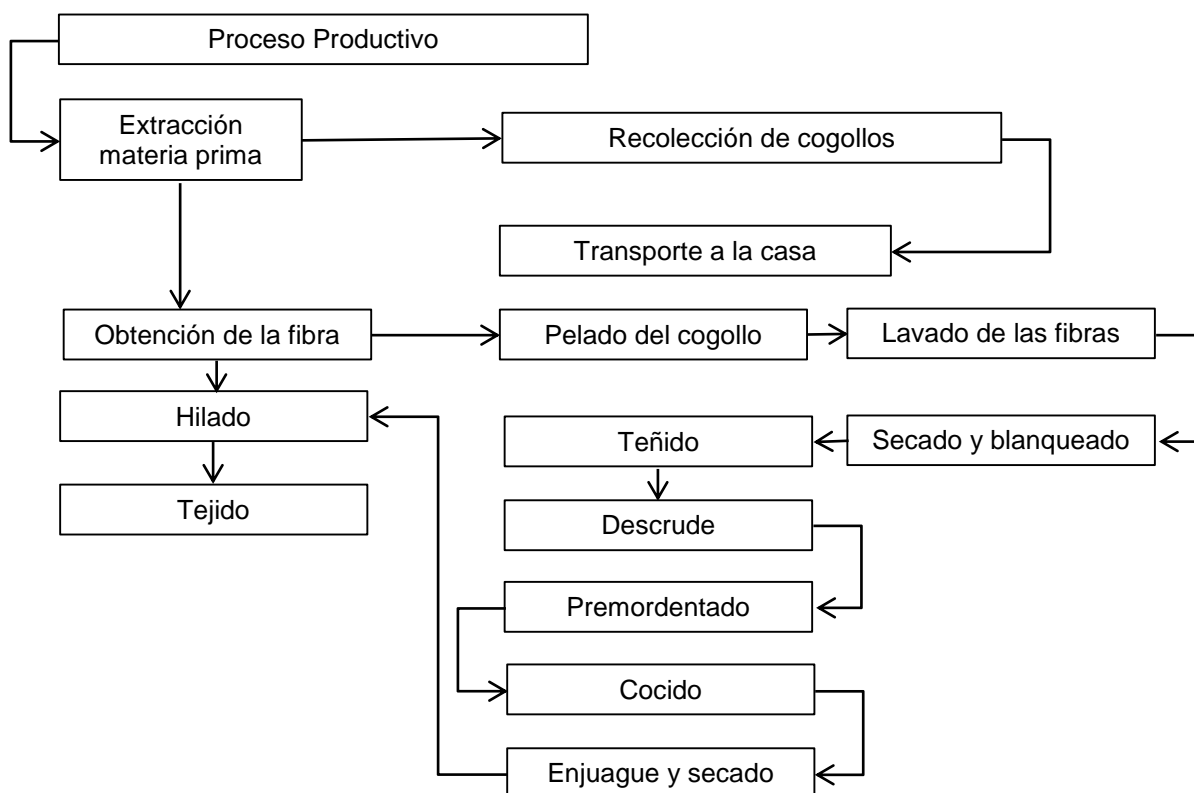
Proceso Productivo

Extracción materia prima

Recolección de cogollos

Transporte a la casa

Obtención de la fibra

Pelado del cogollo

Lavado de las fibras

Hilado

Teñido

Secado y blanqueado

Tejido

Descrude

Premordentado

Cocido

Enjuague y secado